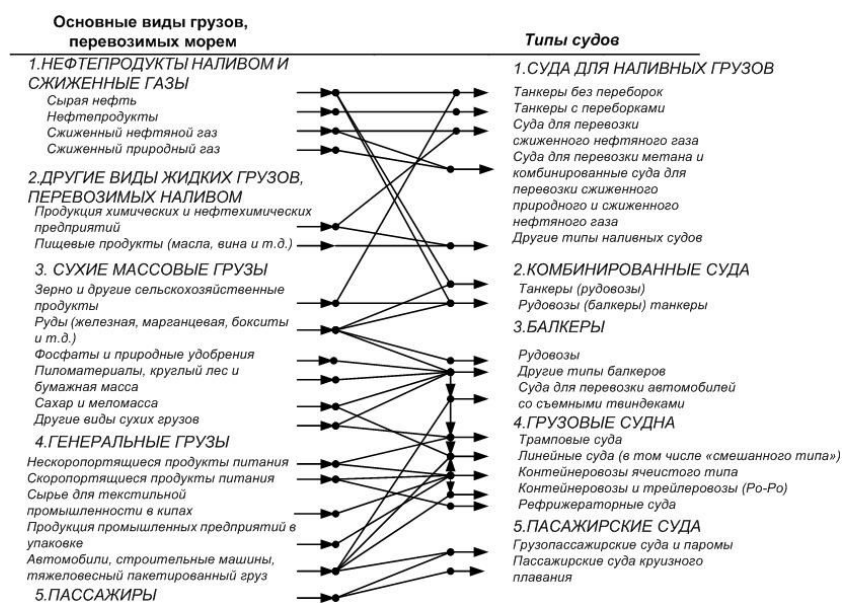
Основные виды грузов, перевозимых морем

Типы судов

1.НЕФТЕПРОДУКТЫ НАЛИВОМ И СЖИЖЕННЫЕ ГАЗЫ
Сырая нефть
Нефтепродукты
Сжиженный нефтяной газ
Сжиженный природный газ

2.ДРУГИЕ ВИДЫ ЖИДКИХ ГРУЗОВ, ПЕРЕВОЗИМЫХ НАЛИВОМ
Продукция химических и нефтехимических предприятий
Пищевые продукты (масла, вина и т.д.)

3. СУХИЕ МАССОВЫЕ ГРУЗЫ
Зерно и другие сельскохозяйственные продукты
Руды (железная, марганцевая, бокситы и т.д.)
Фосфаты и природные удобрения
Пиломатериалы, круглый лес и бумажная масса
Сахар и меломасса
Другие виды сухих грузов

4.ГЕНЕРАЛЬНЫЕ ГРУЗЫ
Нескоропортящиеся продукты питания
Скоропортящиеся продукты питания
Сырье для текстильной промышленности в кипах
Продукция промышленных предприятий в упаковке
Автомобили, строительные машины, тяжеловесный пакетированный груз

5.ПАССАЖИРЫ

1.СУДА ДЛЯ НАЛИВНЫХ ГРУЗОВ
Танкеры без переборок
Танкеры с переборками
Суда для перевозки сжиженного нефтяного газа
Суда для перевозки метана и комбинированные суда для перевозки сжиженного природного и сжиженного нефтяного газа
Другие типы наливных судов

2.КОМБИНИРОВАННЫЕ СУДА
Танкеры (рудовозы)
Рудовозы (балкеры) танкеры

3.БАЛКЕРЫ
Рудовозы
Другие типы балкеров
Суда для перевозки автомобилей со съемными твиндеками

4.ГРУЗОВЫЕ СУДНА
Трамповые суда
Линейные суда (в том числе «смешанного типа»)
Контейнеровозы ячеистого типа
Контейнеровозы и трейлеровозы (Ро-Ро)
Рефрижераторные суда

5.ПАСАЖИРСКИЕ СУДА
Грузопассажирские суда и паромы
Пассажирские суда круизного плавания